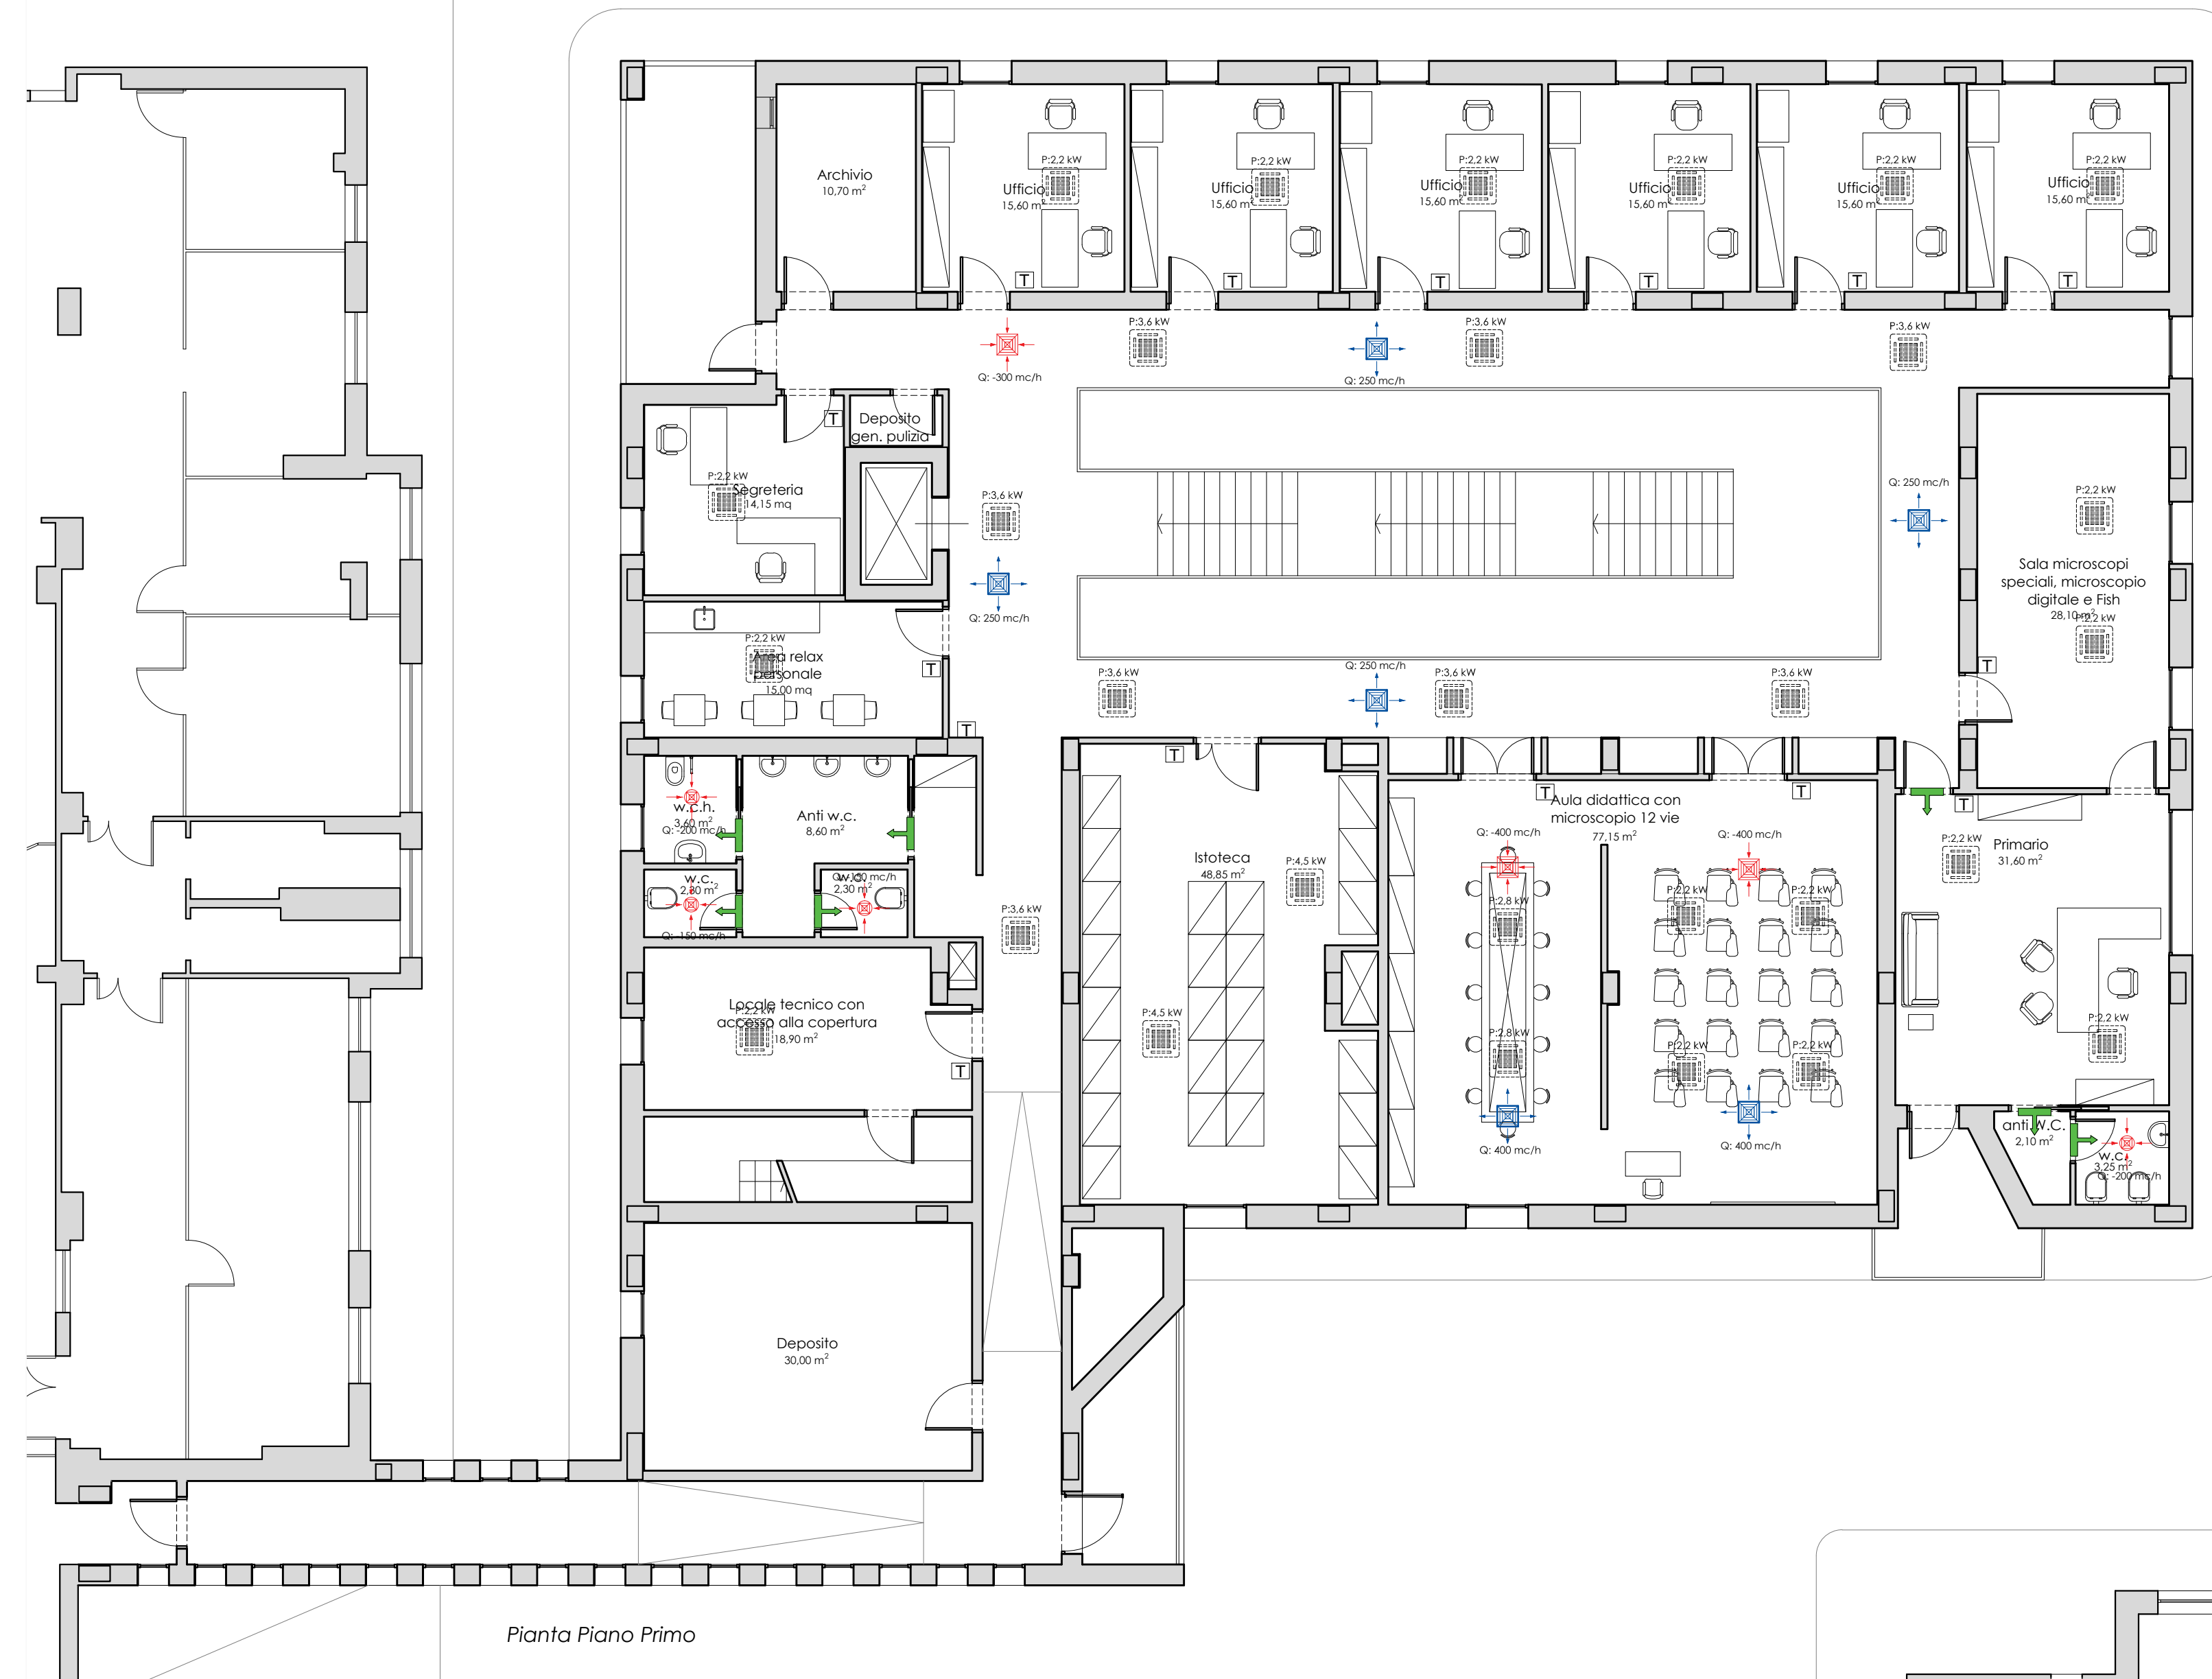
Archivio
10,70 m$^2$

P:2,2 kW
Ufficio
15,60 m$^2$

P:2,2 kW
Ufficio
15,60 m$^2$

P:2,2 kW
Ufficio
15,60 m$^2$

P:2,2 kW
Ufficio
15,60 m$^2$

P:2,2 kW
Ufficio
15,60 m$^2$

P:2,2 kW
Ufficio
15,60 m$^2$

T T T T T T

P:3,6 kW
P:3,6 kW
P:3,6 kW
Q: -300 mc/h
Q: 250 mc/h

T
Deposito
gen. pulizia

P:2,2 kW
Segreteria
14,15 mq

P:3,6 kW
Q: 250 mc/h

Q: 250 mc/h
P:2,2 kW
Sala microscopi
speciali, microscopio
digitale e Fish
28,10 m$^2$
P:2,2 kW
T

P:2,2 kW
Area relax
personale
15,00 mq
T

Q: 250 mc/h
P:3,6 kW
P:3,6 kW
P:3,6 kW

T
w.c.h.
3,60 m$^2$
Q: -200 mc/h
Anti w.c.
8,60 m$^2$
w.c.
2,80 m$^2$
Q: -150 mc/h
w.c.
2,30 m$^2$
Q: -150 mc/h

P:3,6 kW

T
Istoteca
48,85 m$^2$
P:4,5 kW
P:4,5 kW

T
Aula didattica con
microscopio 12 vie
77,15 m$^2$
Q: -400 mc/h
Q: -400 mc/h
P:2,8 kW
P:2,8 kW
P:2,2 kW
P:2,2 kW
P:2,2 kW
P:2,2 kW
Q: 400 mc/h
Q: 400 mc/h
T

T
P:2,2 kW
Primario
31,60 m$^2$
P:2,2 kW

anti w.c.
2,10 m$^2$
w.c.
3,25 m$^2$
Q: -200 mc/h

Locale tecnico con
accesso alla copertura
P:2,2 kW
18,90 m$^2$
T

Deposito
30,00 m$^2$

Pianta Piano Primo